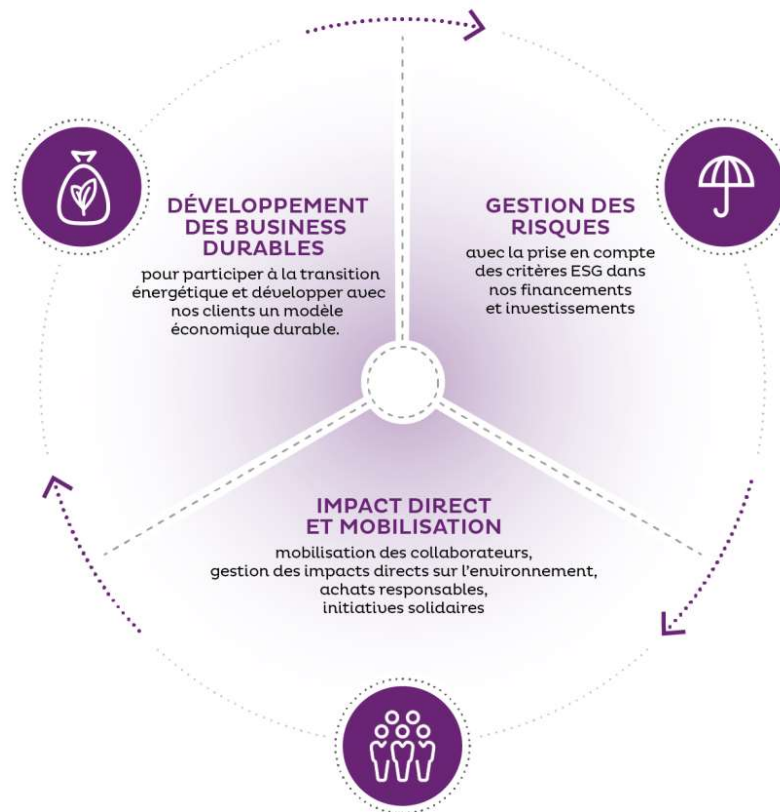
DÉVELOPPEMENT DES BUSINESS DURABLES

pour participer à la transition énergétique et développer avec nos clients un modèle économique durable.

GESTION DES RISQUES

avec la prise en compte des critères ESG dans nos financements et investissements

IMPACT DIRECT ET MOBILISATION

mobilisation des collaborateurs, gestion des impacts directs sur l'environnement, achats responsables, initiatives solidaires